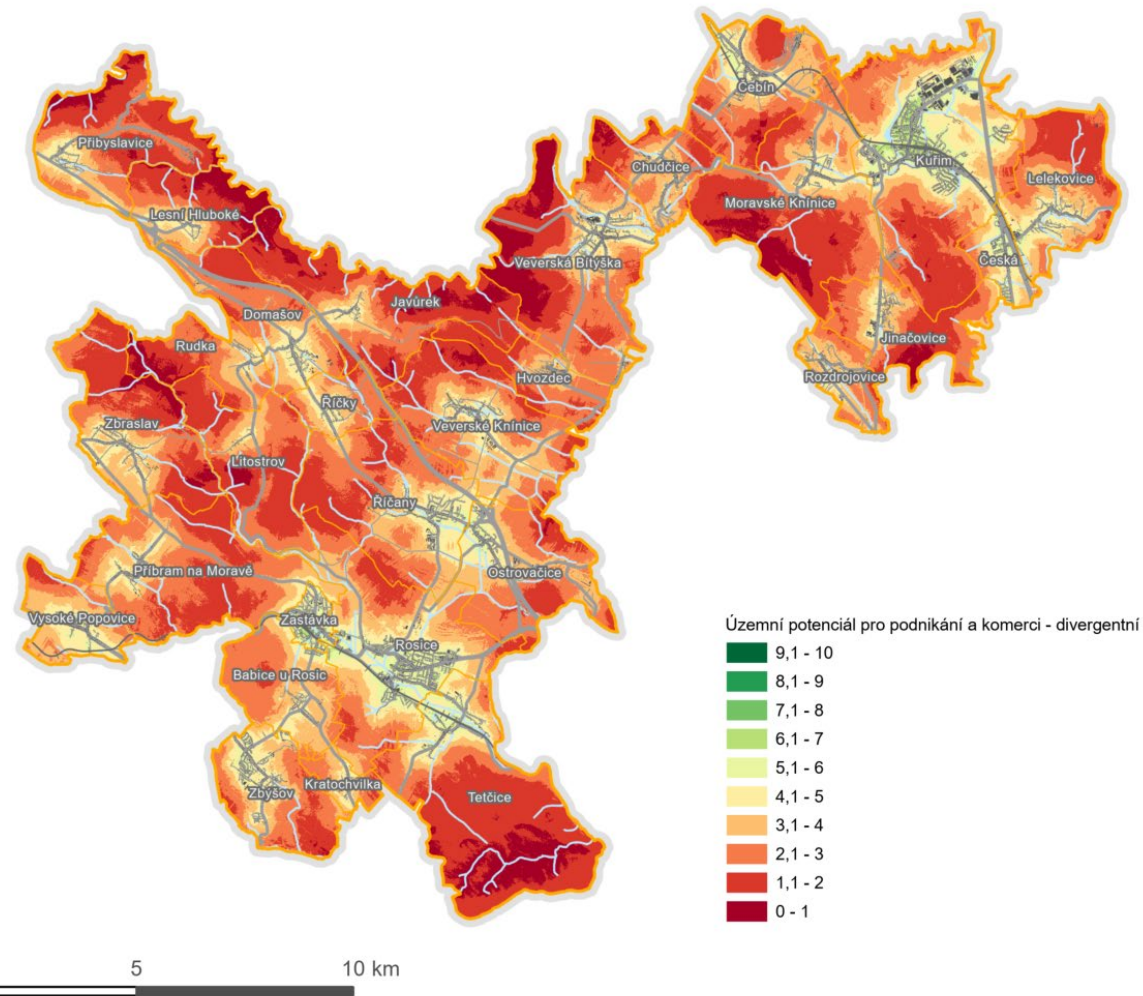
Čebín
Kuřim
Přibyslavice
Chudčice
Lelekovice
Lesní Hluboké
Moravské Knínice
Veverská Bítýška
Česká
Javůrek
Domašov
Rudka
Jinačovice
Hvozdec
Rozdrojovice
Zbraslav
Říčky
Veverské Knínice
Litostrov
Říčany
Příbram na Moravě
Ostrovačice
Vysoké Popovice
Zastávka
Rosice
Babice u Rosic
Zbýšov
Kratochvilka
Tetčice

Územní potenciál pro podnikání a komerci - divergentní
9,1 - 10
8,1 - 9
7,1 - 8
6,1 - 7
5,1 - 6
4,1 - 5
3,1 - 4
2,1 - 3
1,1 - 2
0 - 1

5
10 km